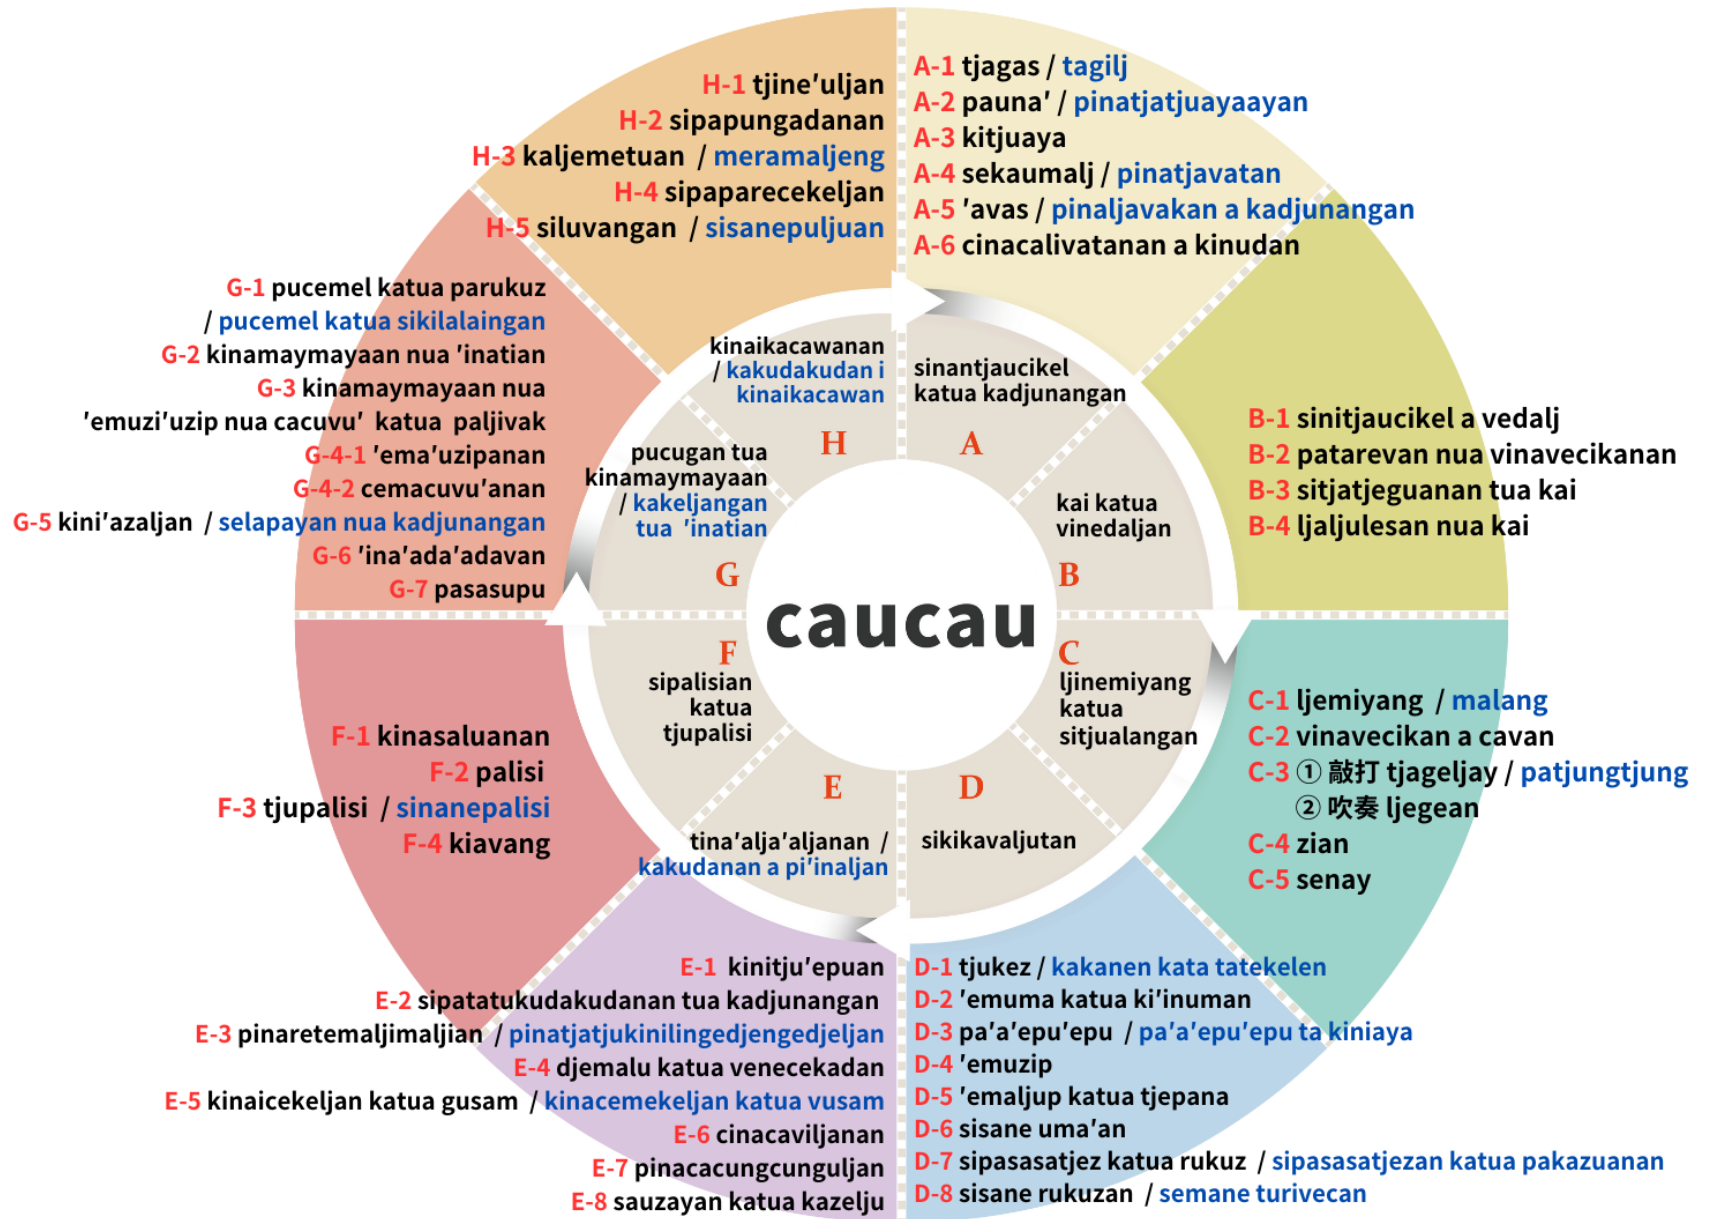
H-1 tjine'uljan
H-2 sipapungadanan
H-3 kaljemetuan / meramaljeng
H-4 sipaparecekeljan
H-5 siluvangan / sisanepuljuan

A-1 tjagas / tagilj
A-2 pauna' / pinatjatjuayaayan
A-3 kitjuaya
A-4 sekaumalj / pinatjavatan
A-5 'avas / pinaljavakan a kadjunangan
A-6 cinacalivatanan a kinudan

G-1 pucemel katua parukuz / pucemel katua sikilalaingan
G-2 kinamaymayaan nua 'inatian
G-3 kinamaymayaan nua 'emuzi'uzip nua cacuvu' katua paljivak
G-4-1 'ema'uzipanan
G-4-2 cemacuvu'anan
G-5 kini'azaljan / selapayan nua kadjunangan
G-6 'ina'ada'adavan
G-7 pasasupu

kinaikacawanan / kakudakudan i kinaikacawan
H
sinantjaucikel katua kadjunangan
A
pucugan tua kinamaymayaan / kakeljangan tua 'inatian
G
kai katua vinedaljan
B
caucau
F
sipalisian katua tjupalisi
C
ljinemiyang katua sitjualangan
E
tina'alja'aljanan / kakudanan a pi'inaljan
D
sikikavaljutan

B-1 sinitjaucikel a vedalj
B-2 patarevan nua vinavecikanan
B-3 sitjatjeguanan tua kai
B-4 ljaljulesan nua kai

F-1 kinasaluanan
F-2 palisi
F-3 tjupalisi / sinanepalisi
F-4 kiavang

C-1 ljemiyang / malang
C-2 vinavecikan a cavan
C-3 ① 敲打 tjageljay / patjungtjung
② 吹奏 ljegean
C-4 zian
C-5 senay

E-1 kinitju'epuan
E-2 sipatatukudakudanan tua kadjunangan
E-3 pinaretemaljimaljian / pinatjatjukinilingedjengedjeljan
E-4 djemalu katua venecekadan
E-5 kinaicekeljan katua gusam / kinacemekeljan katua vusam
E-6 cinacaviljanan
E-7 pinacacungcunguljan
E-8 sauzayan katua kazelju

D-1 tjukez / kakanen kata tatekelen
D-2 'emuma katua ki'inuman
D-3 pa'a'epu'epu / pa'a'epu'epu ta kiniaya
D-4 'emuzip
D-5 'emaljup katua tjepana
D-6 sisane uma'an
D-7 sipasasatjez katua rukuz / sipasasatjezan katua pakazuanan
D-8 sisane rukuzan / semane turivecan